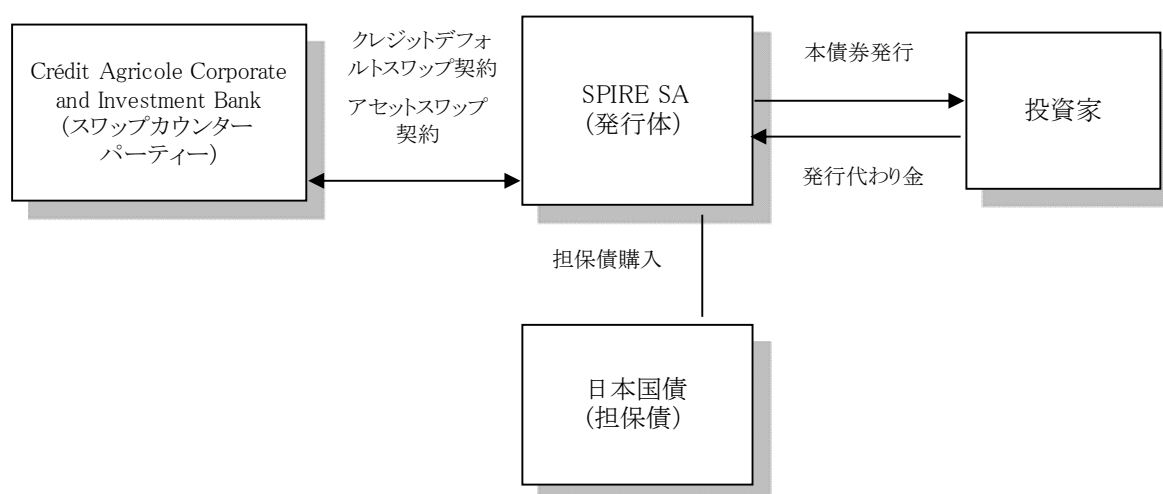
Crédit Agricole Corporate and Investment Bank (スワップカウンターパーティー)

クレジットデフォルトスワップ契約

アセットスワップ契約

SPIRE SA (発行体)

本債券発行

発行代わり金

投資家

担保債購入

日本国債 (担保債)